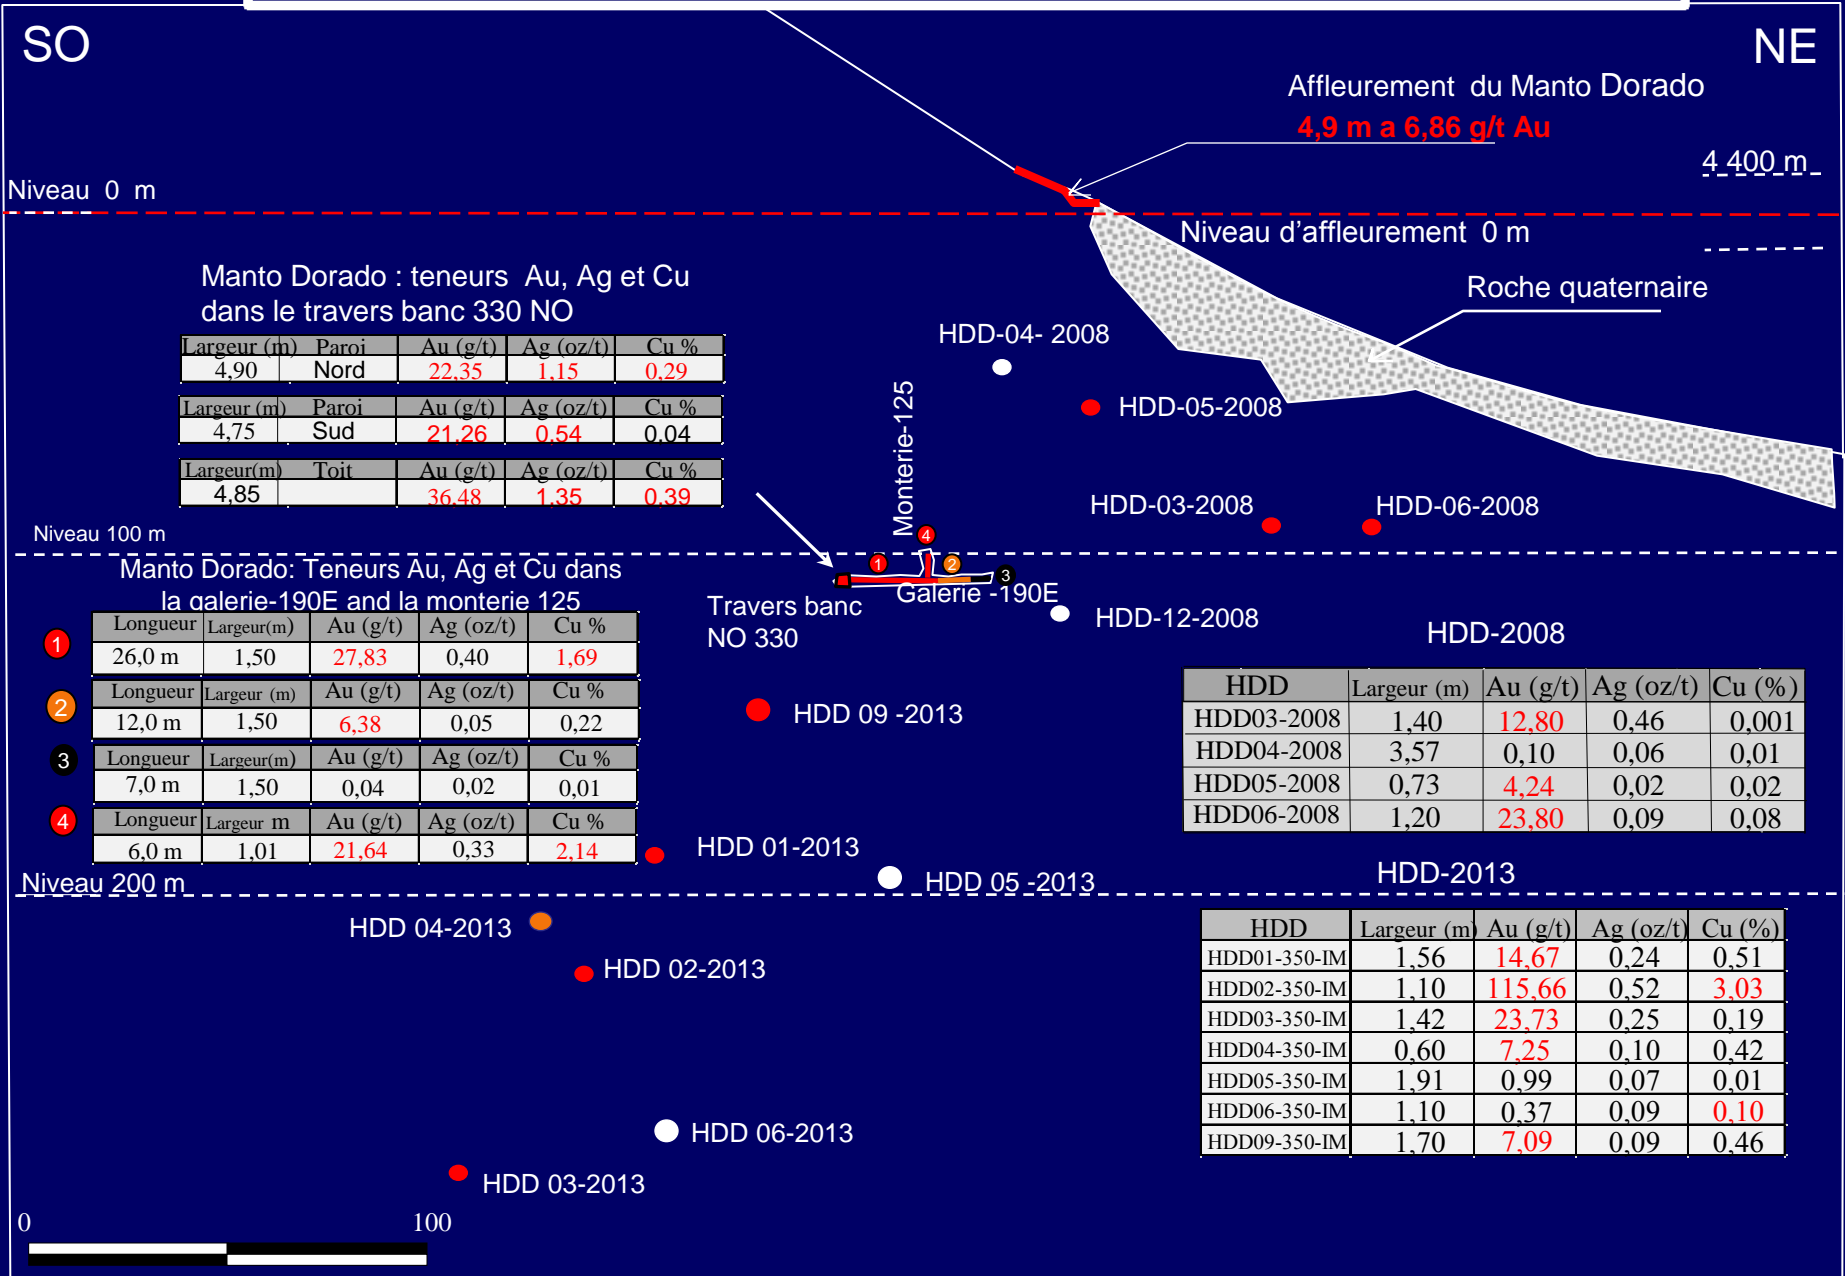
SO

NE

Affleurement du Manto Dorado

4,9 m a 6,86 g/t Au

4 400 m

Niveau 0 m

Niveau d'affleurement 0 m

Roche quaternaire

Manto Dorado : teneurs Au, Ag et Cu dans le travers banc 330 NO

| Largeur (m) | Paroi | Au (g/t) | Ag (oz/t) | Cu % |
|---|---|---|---|---|
| 4,90 | Nord | 22,35 | 1,15 | 0,29 |

| Largeur (m) | Paroi | Au (g/t) | Ag (oz/t) | Cu % |
|---|---|---|---|---|
| 4,75 | Sud | 21,26 | 0,54 | 0,04 |

| Largeur(m) | Toit | Au (g/t) | Ag (oz/t) | Cu % |
|---|---|---|---|---|
| 4,85 | | 36,48 | 1,35 | 0,39 |

HDD-04- 2008

HDD-05-2008

Monterie-125

HDD-03-2008

HDD-06-2008

Niveau 100 m

4

1

2

3

Galerie -190E

Manto Dorado: Teneurs Au, Ag et Cu dans la galerie-190E and la monterie 125

Travers banc NO 330

HDD-12-2008

HDD-2008

1
| Longueur | Largeur(m) | Au (g/t) | Ag (oz/t) | Cu % |
|---|---|---|---|---|
| 26,0 m | 1,50 | 27,83 | 0,40 | 1,69 |

2
| Longueur | Largeur (m) | Au (g/t) | Ag (oz/t) | Cu % |
|---|---|---|---|---|
| 12,0 m | 1,50 | 6,38 | 0,05 | 0,22 |

3
| Longueur | Largeur(m) | Au (g/t) | Ag (oz/t) | Cu % |
|---|---|---|---|---|
| 7,0 m | 1,50 | 0,04 | 0,02 | 0,01 |

4
| Longueur | Largeur m | Au (g/t) | Ag (oz/t) | Cu % |
|---|---|---|---|---|
| 6,0 m | 1,01 | 21,64 | 0,33 | 2,14 |

HDD 09 -2013

| HDD | Largeur (m) | Au (g/t) | Ag (oz/t) | Cu (%) |
|---|---|---|---|---|
| HDD03-2008 | 1,40 | 12,80 | 0,46 | 0,001 |
| HDD04-2008 | 3,57 | 0,10 | 0,06 | 0,01 |
| HDD05-2008 | 0,73 | 4,24 | 0,02 | 0,02 |
| HDD06-2008 | 1,20 | 23,80 | 0,09 | 0,08 |

HDD 01-2013

Niveau 200 m

HDD 05 -2013

HDD-2013

HDD 04-2013

| HDD | Largeur (m) | Au (g/t) | Ag (oz/t) | Cu (%) |
|---|---|---|---|---|
| HDD01-350-IM | 1,56 | 14,67 | 0,24 | 0,51 |
| HDD02-350-IM | 1,10 | 115,66 | 0,52 | 3,03 |
| HDD03-350-IM | 1,42 | 23,73 | 0,25 | 0,19 |
| HDD04-350-IM | 0,60 | 7,25 | 0,10 | 0,42 |
| HDD05-350-IM | 1,91 | 0,99 | 0,07 | 0,01 |
| HDD06-350-IM | 1,10 | 0,37 | 0,09 | 0,10 |
| HDD09-350-IM | 1,70 | 7,09 | 0,09 | 0,46 |

HDD 02-2013

HDD 06-2013

HDD 03-2013

0

100